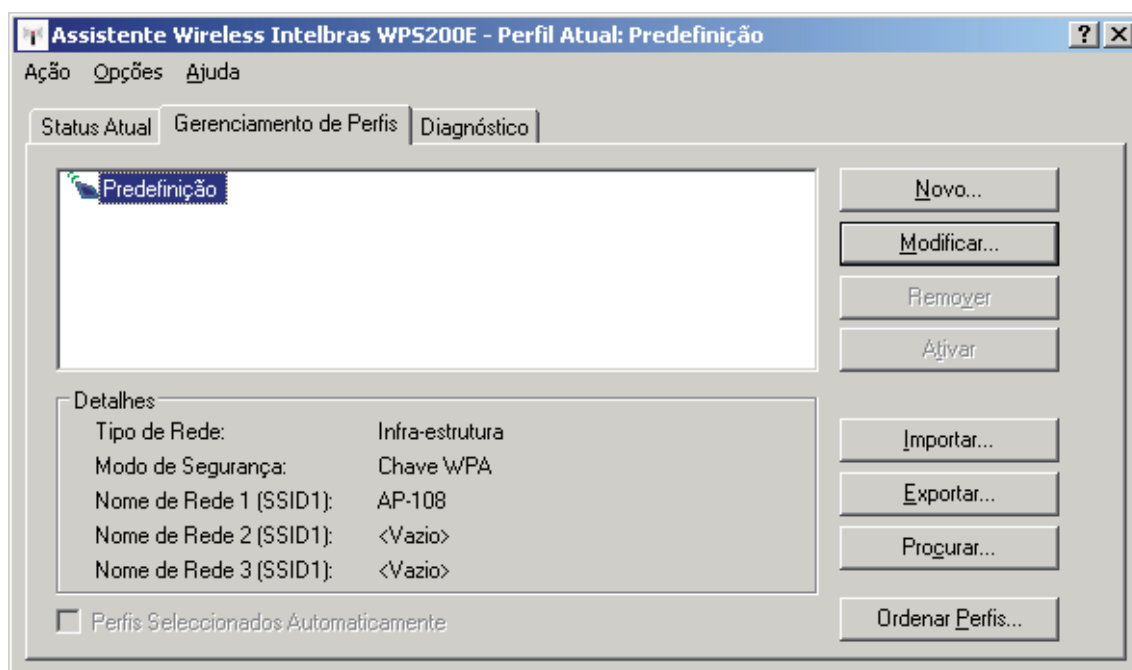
Assistente Wireless Intelbras WPS200E - Perfil Atual: Predefinição

? X

Ação Opções Ajuda

Status Atual | Gerenciamento de Perfis | Diagnóstico

Predefinição

Novo...
Modificar...
Remover
Ativar

Detalhes

| | |
|---|---|
| Tipo de Rede: | Infra-estrutura |
| Modo de Segurança: | Chave WPA |
| Nome de Rede 1 (SSID1): | AP-108 |
| Nome de Rede 2 (SSID1): | <Vazio> |
| Nome de Rede 3 (SSID1): | <Vazio> |

Importar...
Exportar...
Procurar...

Perfis Seleccionados Automaticamente

Ordenar Perfis...